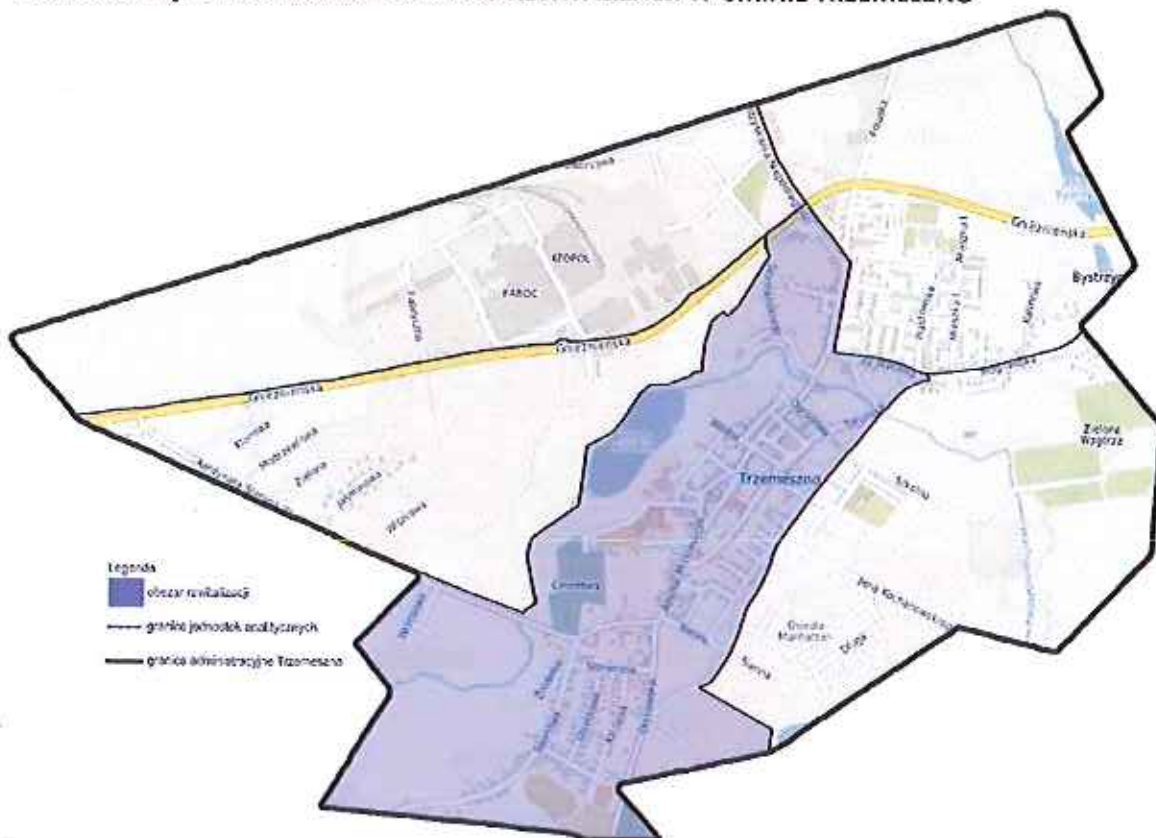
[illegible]

Gnieźnieńska

Bystrzyca

Gnieźnieńska

Gnieźnieńska

KROPOL

FAROC

Trzemeszno

Zielona Wągrza

Legenda

obszar rewitalizacji

granica jednostek analitycznych

granica administracyjna Trzemeszna

Cmentarz

Osiedle Manhattan

Jana Kochanowskiego

Długa

Szkolna

Wodna

Jeziorna

Zielona

Wiejska

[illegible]